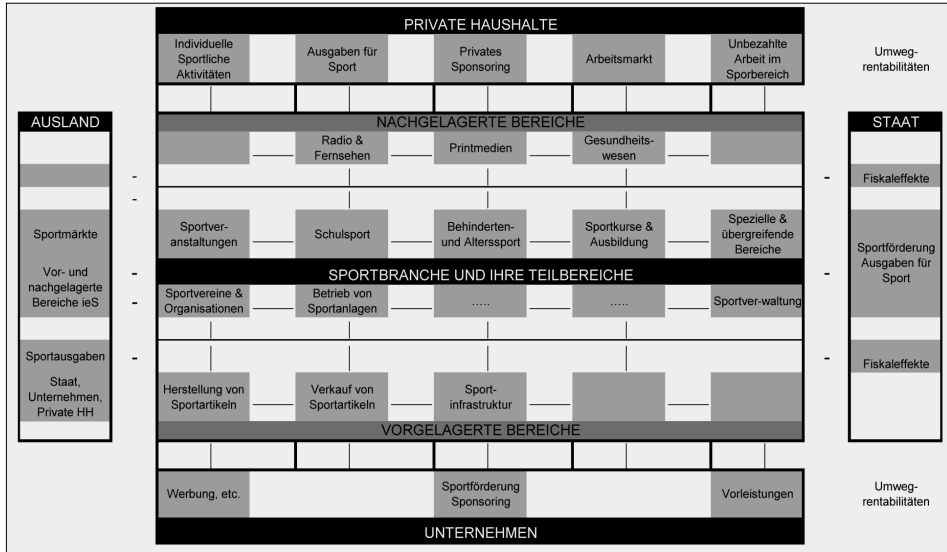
PRIVATE HAUSHALTE

Individuelle Sportliche Aktivitäten

Ausgaben für Sport

Privates Sponsoring

Arbeitsmarkt

Unbezahlte Arbeit im Sporbereich

Umweg-rentabilitäten

AUSLAND

NACHGELAGERTE BEREICHE

STAAT

Radio & Fernsehen

Printmedien

Gesundheits-wesen

-

Fiskaleffekte

-

Sportmärkte

Sportver-anstaltungen

Schulsport

Behinderten- und Alterssport

Sportkurse & Ausbildung

Spezielle & übergreifende Bereiche

Sportförderung Ausgaben für Sport

Vor- und nachgelagerte Bereiche ieS

-

SPORTBRANCHE UND IHRE TEILBEREICHE

-

-

Sportvereine & Organisationen

Betrieb von Sportanlagen

.....

.....

Sportver-waltung

Sportausgaben

-

Staat, Unternehmen, Private HH

-

Fiskaleffekte

Herstellung von Sportartikeln

Verkauf von Sportartikeln

Sport-infrastruktur

VORGELAGERTE BEREICHE

Werbung, etc.

Sportförderung Sponsoring

Vorleistungen

Umweg-rentabilitäten

UNTERNEHMEN